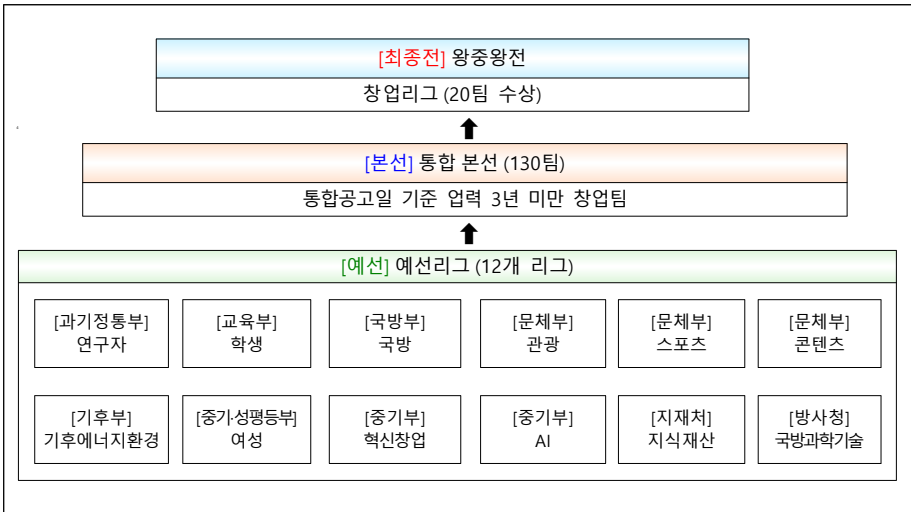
[최종전] 왕중왕전

창업리그 (20팀 수상)

[본선] 통합 본선 (130팀)

통합공고일 기준 업력 3년 미만 창업팀

[예선] 예선리그 (12개 리그)

[과기정통부]
연구자

[교육부]
학생

[국방부]
국방

[문체부]
관광

[문체부]
스포츠

[문체부]
콘텐츠

[기후부]
기후에너지환경

[중기·성평등부]
여성

[중기부]
혁신창업

[중기부]
AI

[지재처]
지식재산

[방사청]
국방과학기술